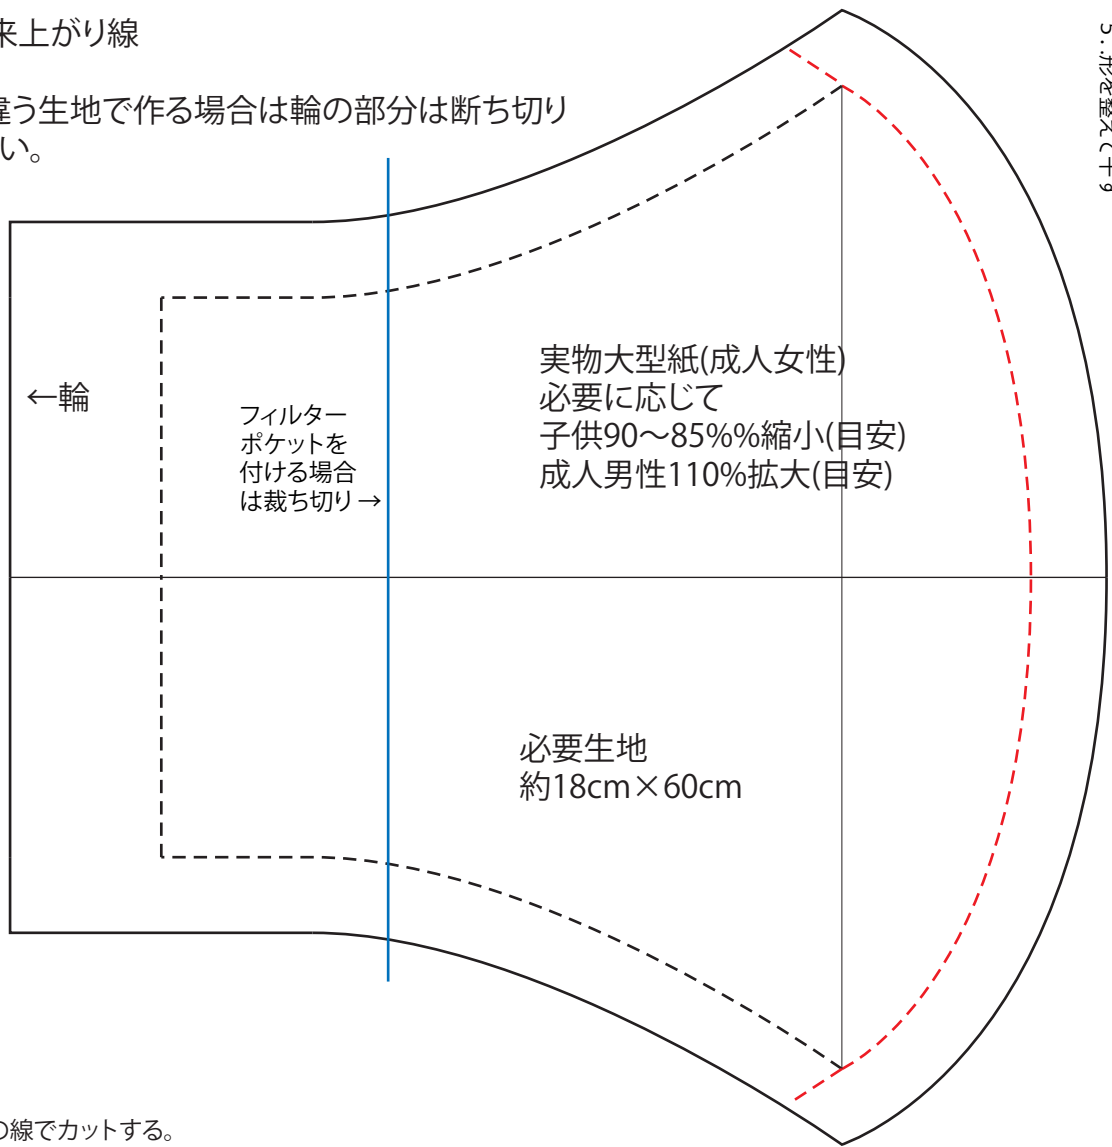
来上がり線

違う生地で作る場合は輪の部分は断ち切り
い。

←輪

フィルター
ポケットを
付ける場合
は裁ち切り→

実物大型紙(成人女性)
必要に応じて
子供90〜85%%縮小(目安)
成人男性110%拡大(目安)

必要生地
約18cm×60cm

の線でカットする。

5.形を整えて干す